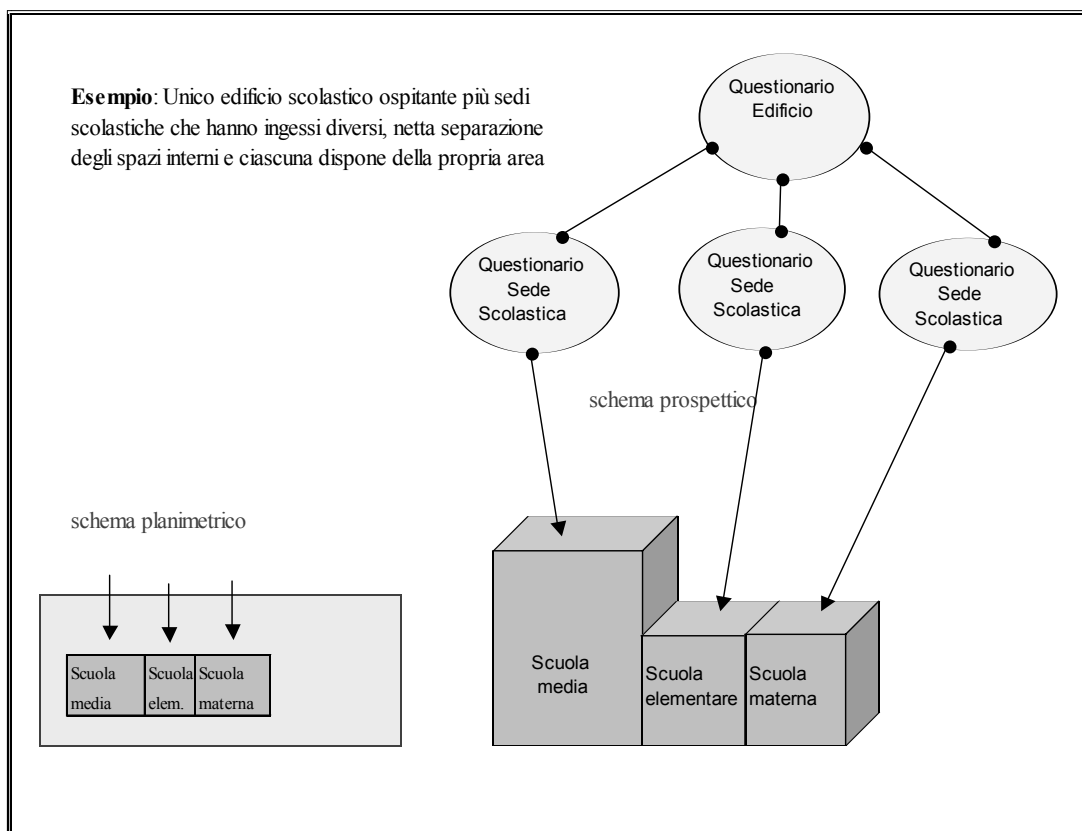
**Esempio**: Unico edificio scolastico ospitante più sedi scolastiche che hanno ingessi diversi, netta separazione degli spazi interni e ciascuna dispone della propria area

Questionario Edificio

Questionario Sede Scolastica

Questionario Sede Scolastica

Questionario Sede Scolastica

schema prospettico

schema planimetrico

Scuola media

Scuola elem.

Scuola materna

Scuola media

Scuola elementare

Scuola materna